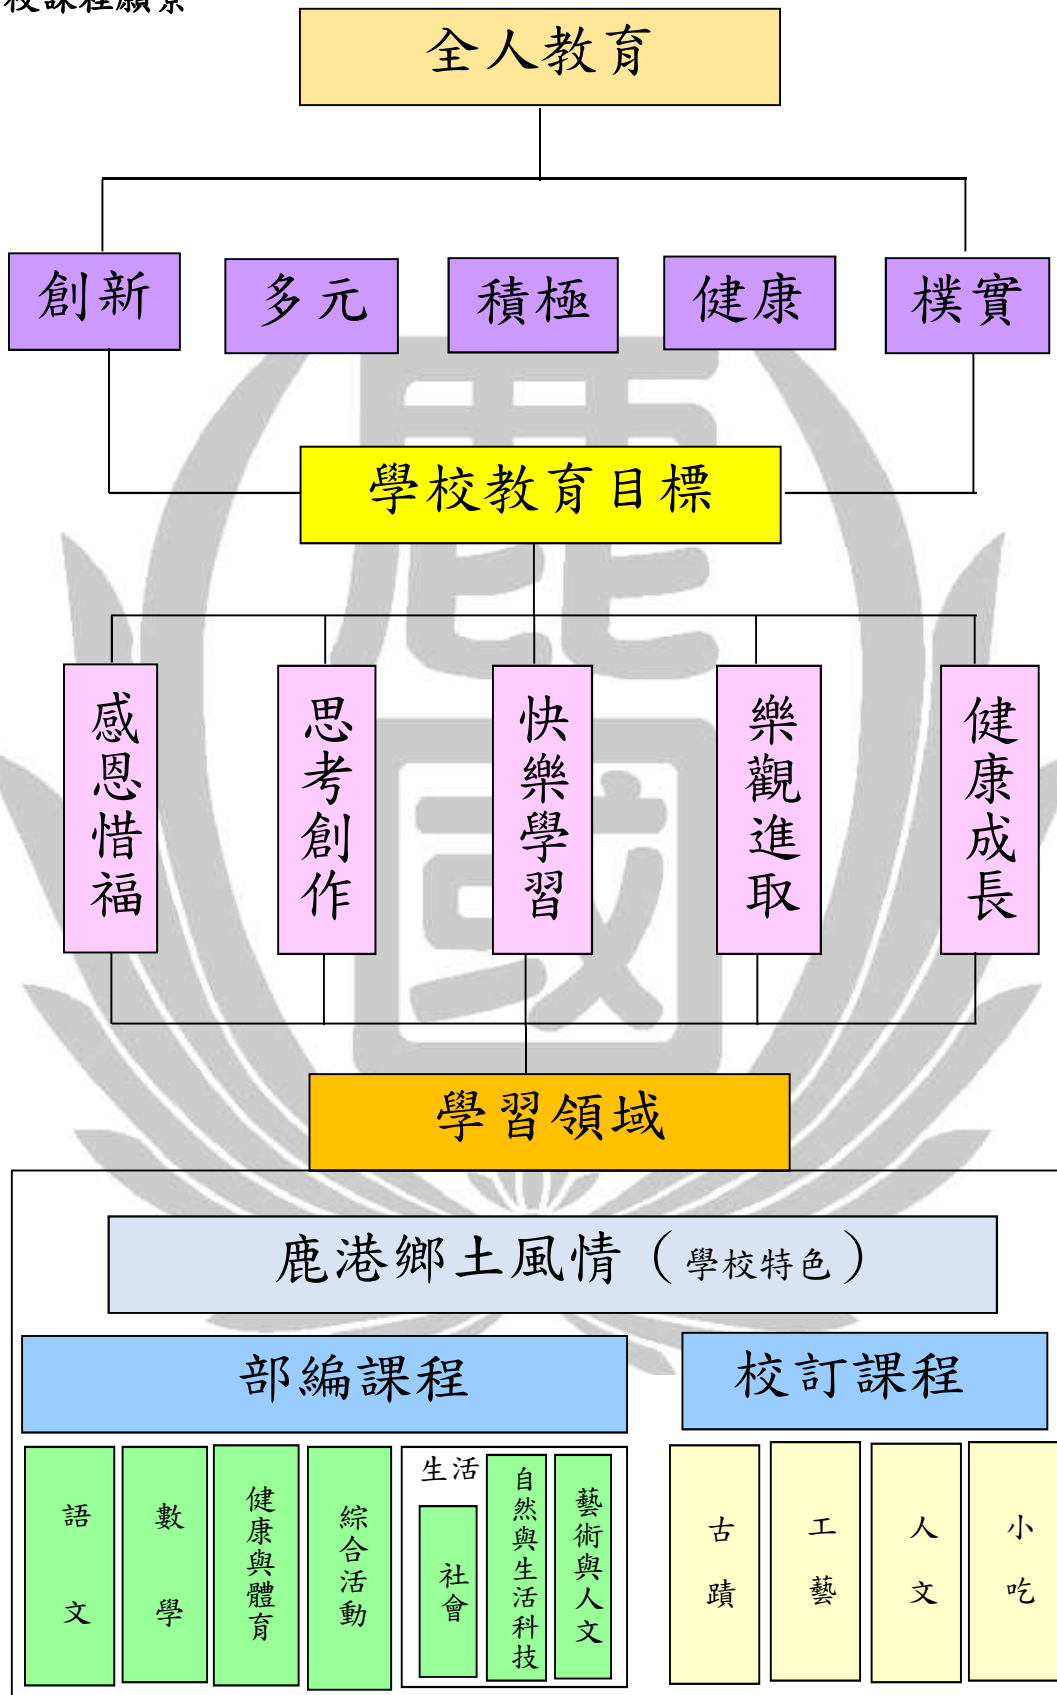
校課程願景

全人教育

創新
多元
積極
健康
樸實

學校教育目標

感恩惜福
思考創作
快樂學習
樂觀進取
健康成長

學習領域

鹿港鄉土風情（學校特色）

部編課程
校訂課程

語文
數學
健康與體育
綜合活動
生活
社會
自然與生活科技
藝術與人文

古蹟
工藝
人文
小吃